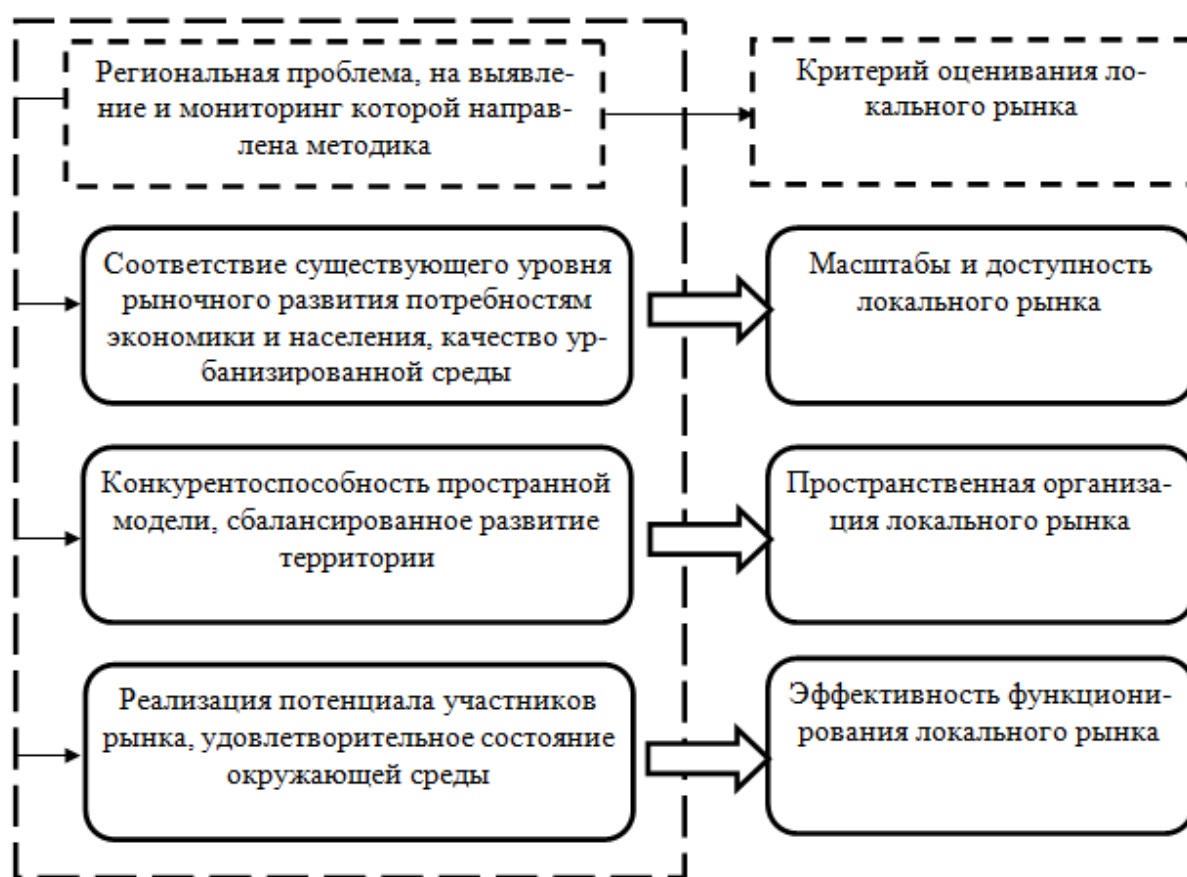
Региональная проблема, на выявление и мониторинг которой направлена методика

Критерий оценивания локального рынка

Соответствие существующего уровня рыночного развития потребностям экономики и населения, качество урбанизированной среды

Масштабы и доступность локального рынка

Конкурентоспособность пространной модели, сбалансированное развитие территории

Пространственная организация локального рынка

Реализация потенциала участников рынка, удовлетворительное состояние окружающей среды

Эффективность функционирования локального рынка